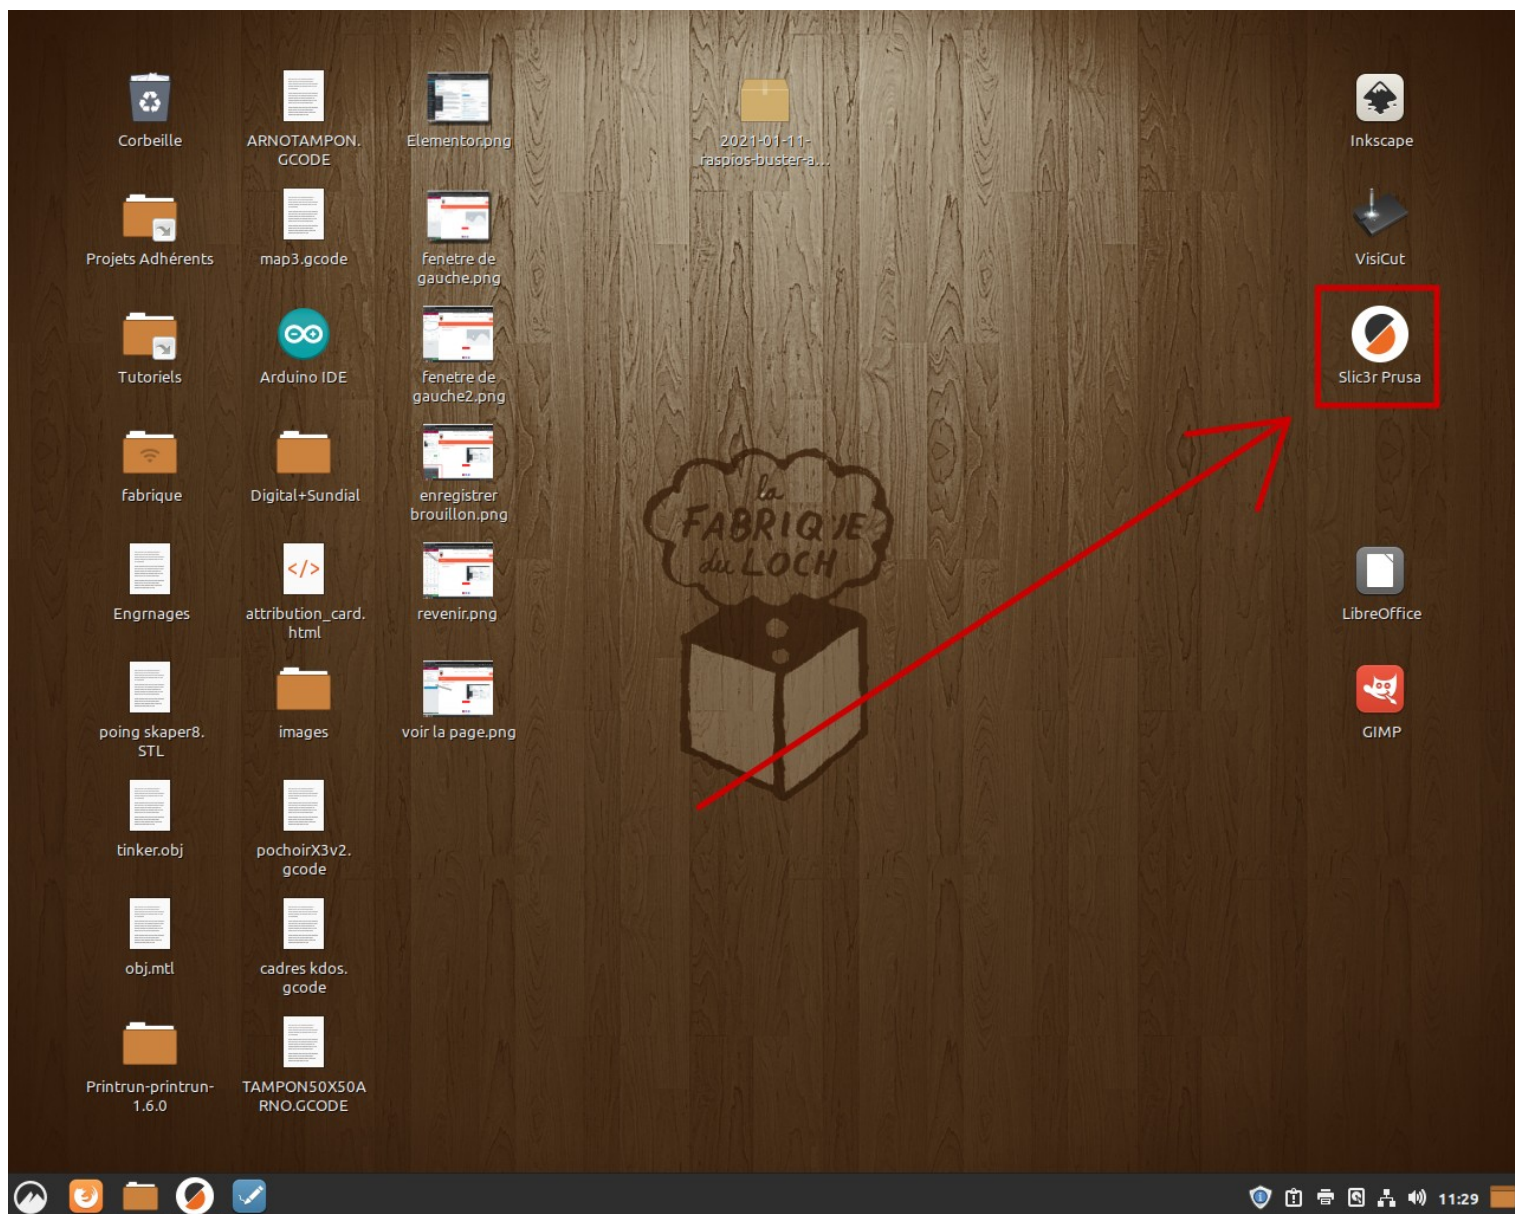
Corbeille

ARNOTAMPON.GCODE

Elementor.png

2021-01-11-raspios-buster-a...

Inkscape

Projets Adhérents

map3.gcode

fenetre de gauche.png

VisiCut

Tutoriels

Arduino IDE

fenetre de gauche2.png

Slic3r Prusa

fabrique

Digital+Sundial

enregistrer brouillon.png

Engrnages

attribution_card.html

revenir.png

LibreOffice

poing skaper8.STL

images

voir la page.png

GIMP

tinker.obj

pochoirX3v2.gcode

obj.mtl

cadres kdos.gcode

Printrun-printrun-1.6.0

TAMPON50X50ARNO.GCODE

la FABRIQUE du LOCH

11:29